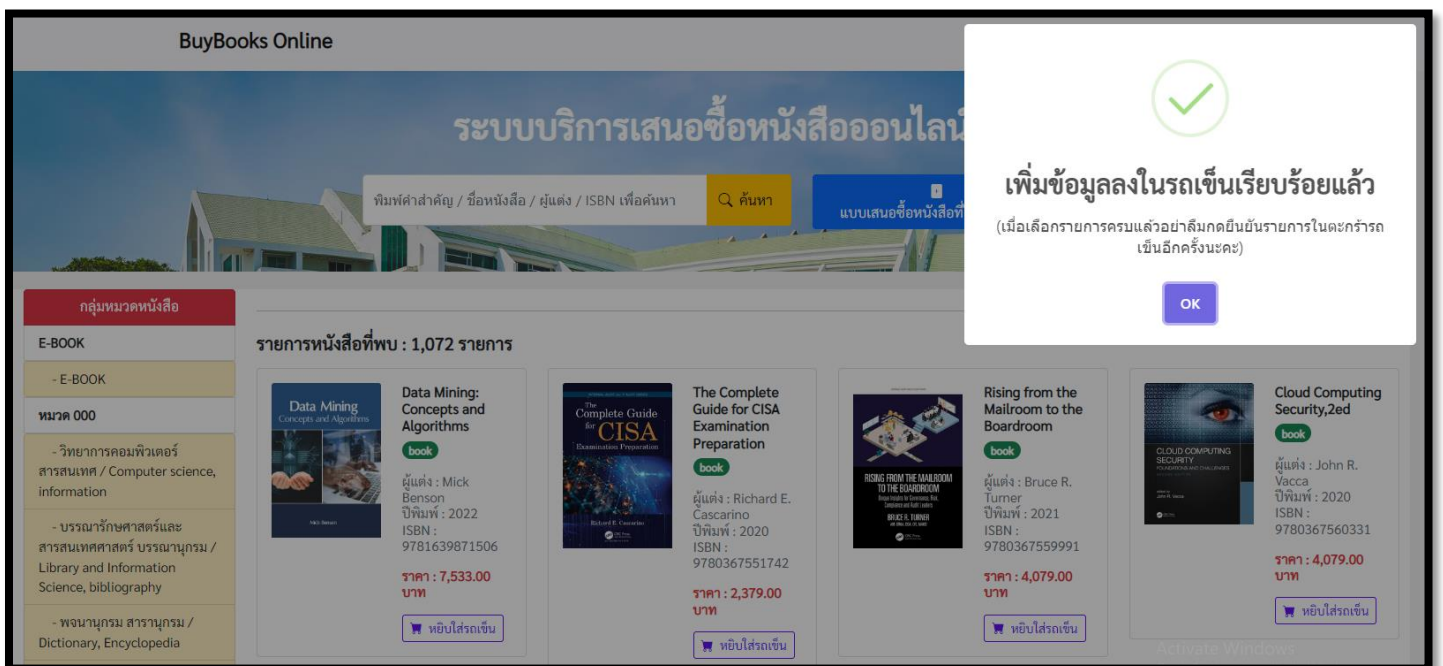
BuyBooks Online

ระบบบริการเสนอซื้อหนังสือออนไล

พิมพ์คำสำคัญ / ชื่อหนังสือ / ผู้แต่ง / ISBN เพื่อค้นหา

ค้นหา

แบบเสนอซื้อหนังสือที่

เพิ่มข้อมูลลงในรถเข็นเรียบร้อยแล้ว

(เมื่อเลือกรายการครบแล้วอย่าลืมกดยืนยันรายการในตะกร้ารถเข็นอีกครั้งนะคะ)

OK

กลุ่มหมวดหนังสือ

E-BOOK

- E-BOOK

หมวด 000

- วิทยาการคอมพิวเตอร์ สารสนเทศ / Computer science, information

- บรรณารักษศาสตร์และสารสนเทศศาสตร์ บรรณานุกรม / Library and Information Science, bibliography

- พจนานุกรม สารานุกรม / Dictionary, Encyclopedia

รายการหนังสือที่พบ : 1,072 รายการ

Data Mining Concepts and Algorithms

Nick Benson

Data Mining: Concepts and Algorithms

book

ผู้แต่ง : Mick Benson
ปีพิมพ์ : 2022
ISBN : 9781639871506

ราคา : 7,533.00 บาท

หยิบใส่รถเข็น

The Complete Guide for CISA Examination Preparation

Richard E. Cascarino

The Complete Guide for CISA Examination Preparation

book

ผู้แต่ง : Richard E. Cascarino
ปีพิมพ์ : 2020
ISBN : 9780367551742

ราคา : 2,379.00 บาท

หยิบใส่รถเข็น

RISING FROM THE MAILROOM TO THE BOARDROOM

BRUCE R. TURNER

Rising from the Mailroom to the Boardroom

book

ผู้แต่ง : Bruce R. Turner
ปีพิมพ์ : 2021
ISBN : 9780367559991

ราคา : 4,079.00 บาท

หยิบใส่รถเข็น

CLOUD COMPUTING SECURITY FOUNDATIONS AND CHALLENGES

John R. Vacca

Cloud Computing Security,2ed

book

ผู้แต่ง : John R. Vacca
ปีพิมพ์ : 2020
ISBN : 9780367560331

ราคา : 4,079.00 บาท

หยิบใส่รถเข็น

Activate Windows